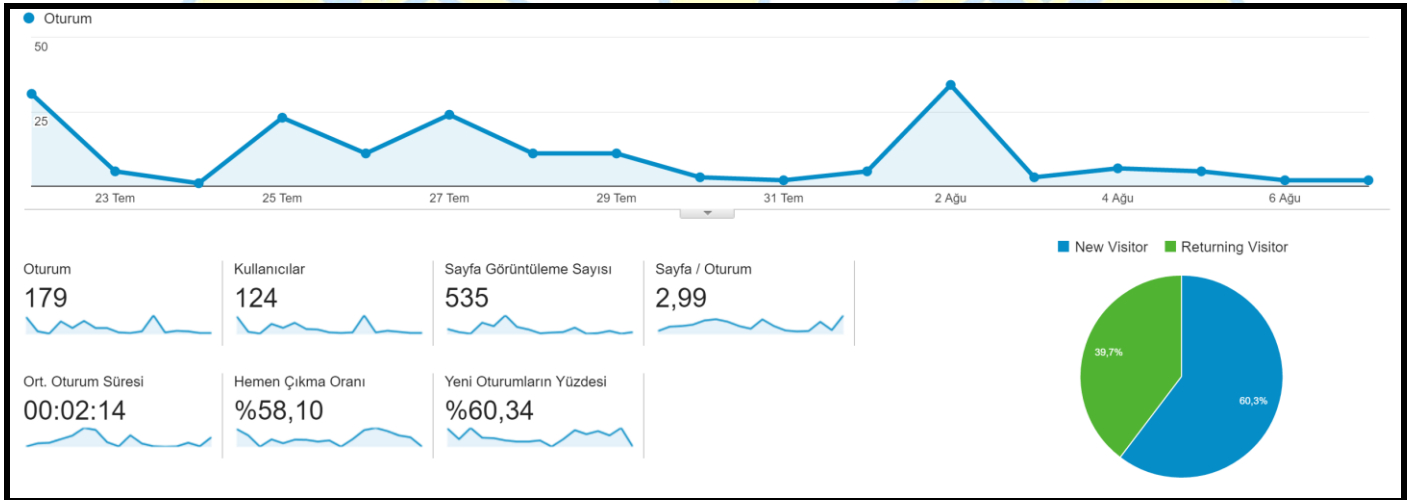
Oturum

50

25

23 Tem
25 Tem
27 Tem
29 Tem
31 Tem
2 Ağu
4 Ağu
6 Ağu

Oturum
179

Kullanıcılar
124

Sayfa Görüntüleme Sayısı
535

Sayfa / Oturum
2,99

Ort. Oturum Süresi
00:02:14

Hemen Çıkma Oranı
%58,10

Yeni Oturumların Yüzdesi
%60,34

New Visitor
Returning Visitor

39,7%

60,3%